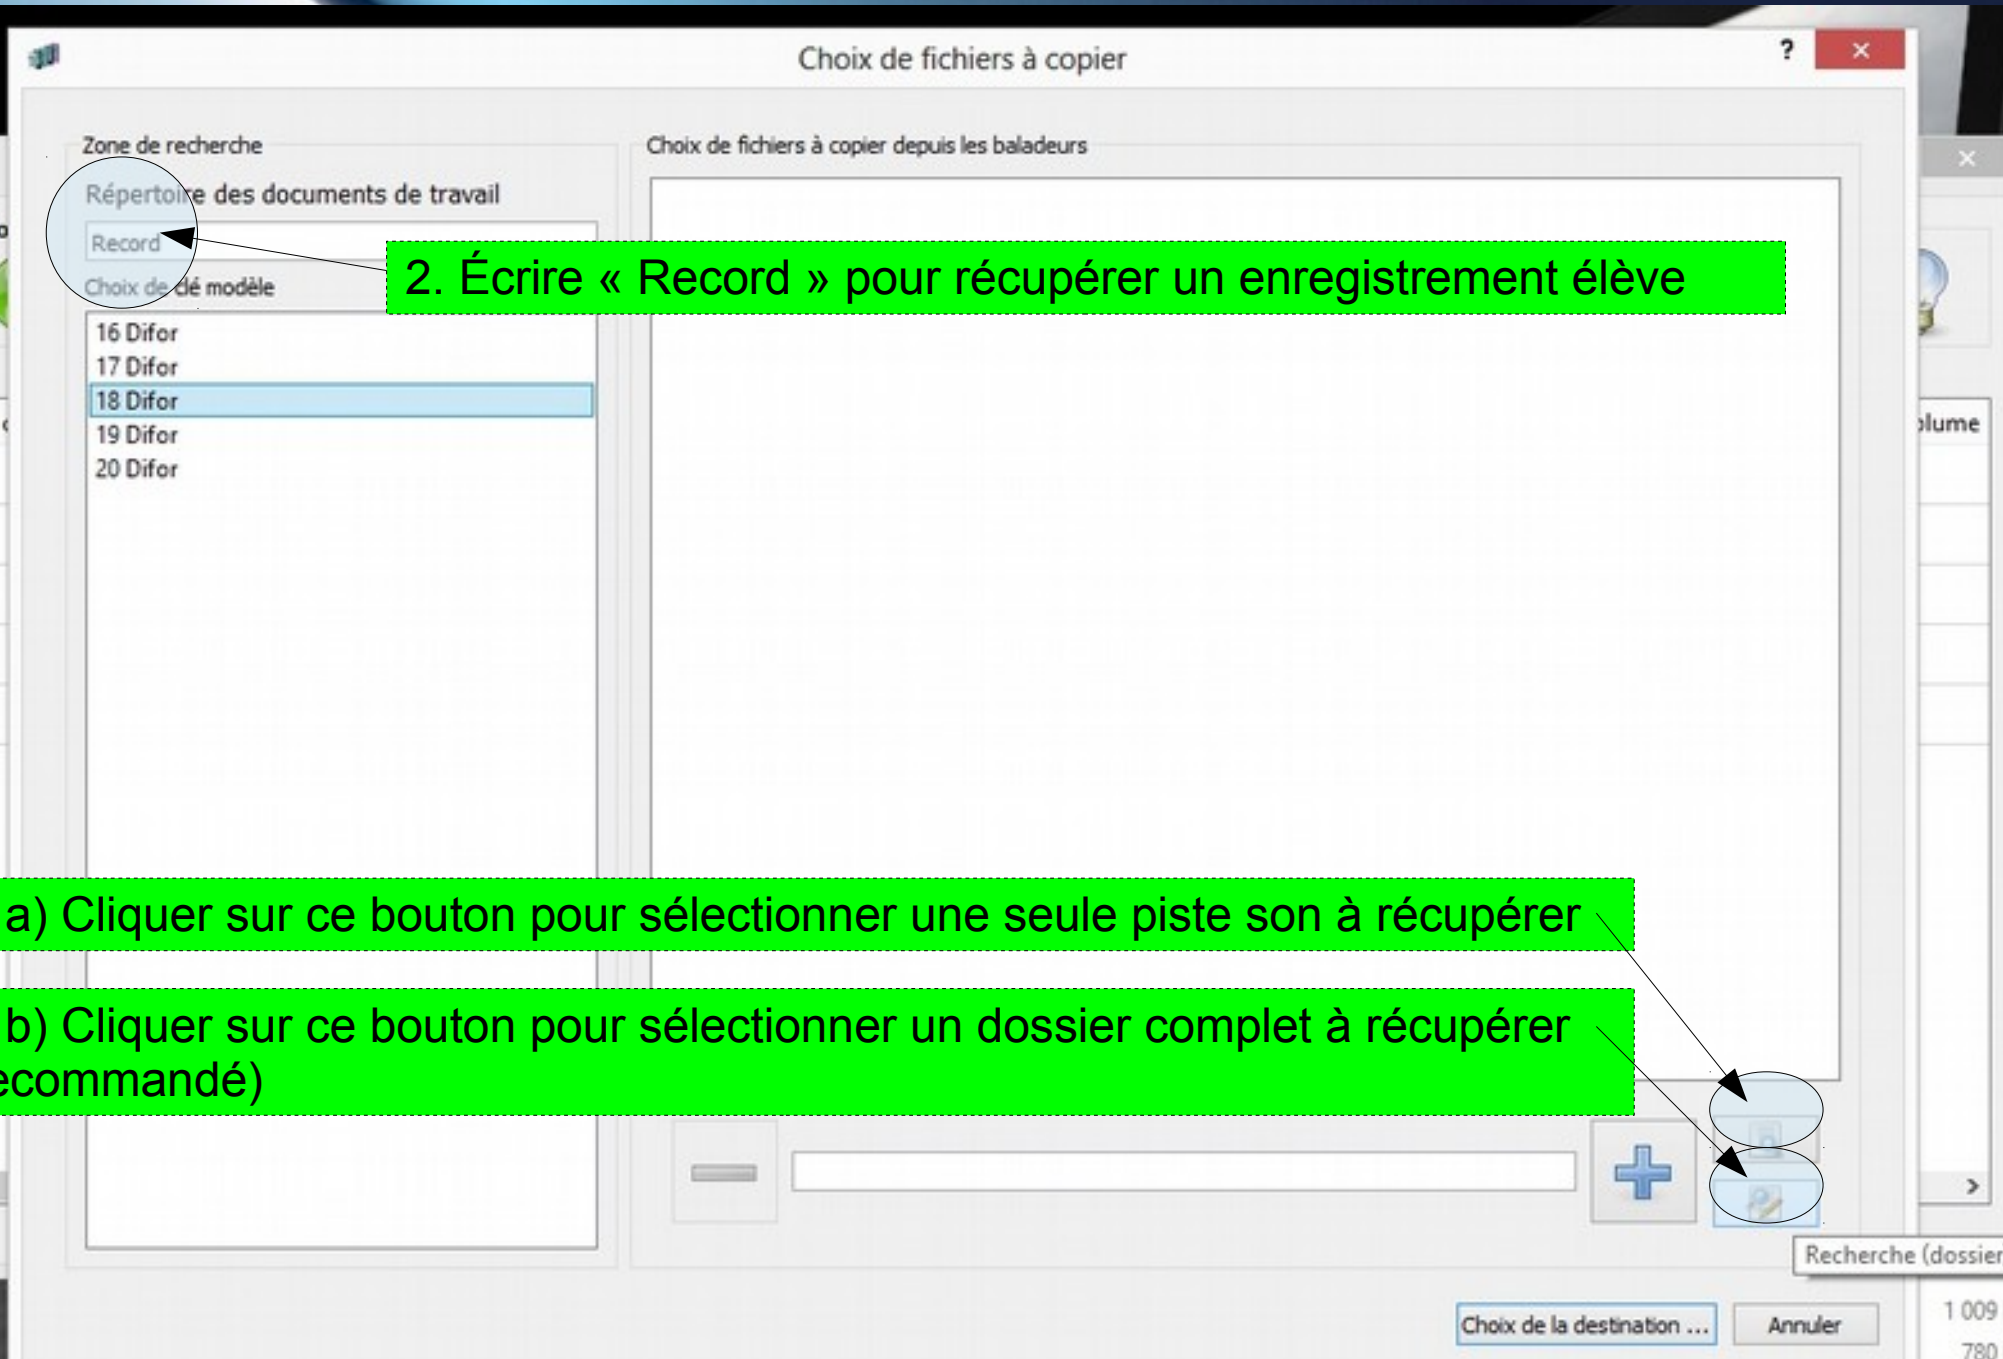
Choix de fichiers à copier

?

×

Zone de recherche

Répertoire des documents de travail

Record

Choix de clé modèle

16 Difor
17 Difor
18 Difor
19 Difor
20 Difor

Choix de fichiers à copier depuis les baladeurs

2. Écrire « Record » pour récupérer un enregistrement élève

a) Cliquer sur ce bouton pour sélectionner une seule piste son à récupérer

b) Cliquer sur ce bouton pour sélectionner un dossier complet à récupérer ecommandé)

×

olume

Recherche (dossier

Choix de la destination ...

Annuler

1 009

780